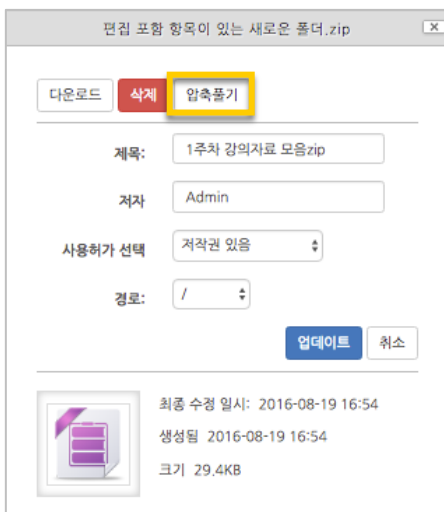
편집 포함 항목이 있는 새로운 폴더.zip

다운로드 삭제 압축풀기

제목: 1주차 강의자료 모음zip

저자 Admin

사용허가 선택 저작권 있음

경로: /

업데이트 취소

최종 수정 일시: 2016-08-19 16:54

생성됨 2016-08-19 16:54

크기 29.4KB